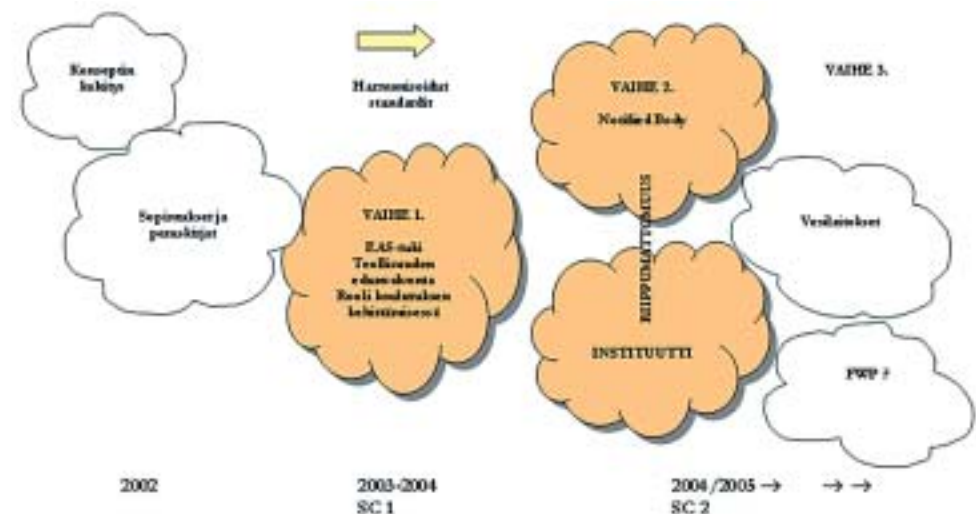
Konseptin luikitys

Harmonisoidut standardit

VAIHE 2.

Notified Body

VAIHE 3.

Sopimukset ja pasukitjat

RIIPPUMATTOMUUS

VAIHE 1.

EAS-tuki
Teollisuuden edustuksesta
Rooli koulutuksen kehittämisessä

Vesilaitokset

INSTITUUTTI

PWP ?

2002

2003-2004
SC 1

2004 /2005 →

→ →

SC 2